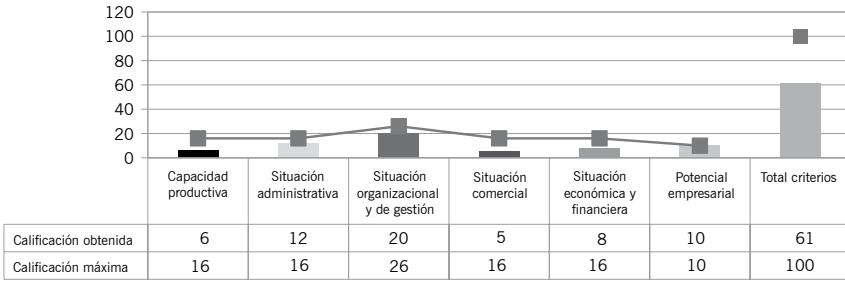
120
100
80
60
40
20
0

| | Capacidad productiva | Situación administrativa | Situación organizacional y de gestión | Situación comercial | Situación económica y financiera | Potencial empresarial | Total criterios |
|---|---|---|---|---|---|---|---|
| Calificación obtenida | 6 | 12 | 20 | 5 | 8 | 10 | 61 |
| Calificación máxima | 16 | 16 | 26 | 16 | 16 | 10 | 100 |